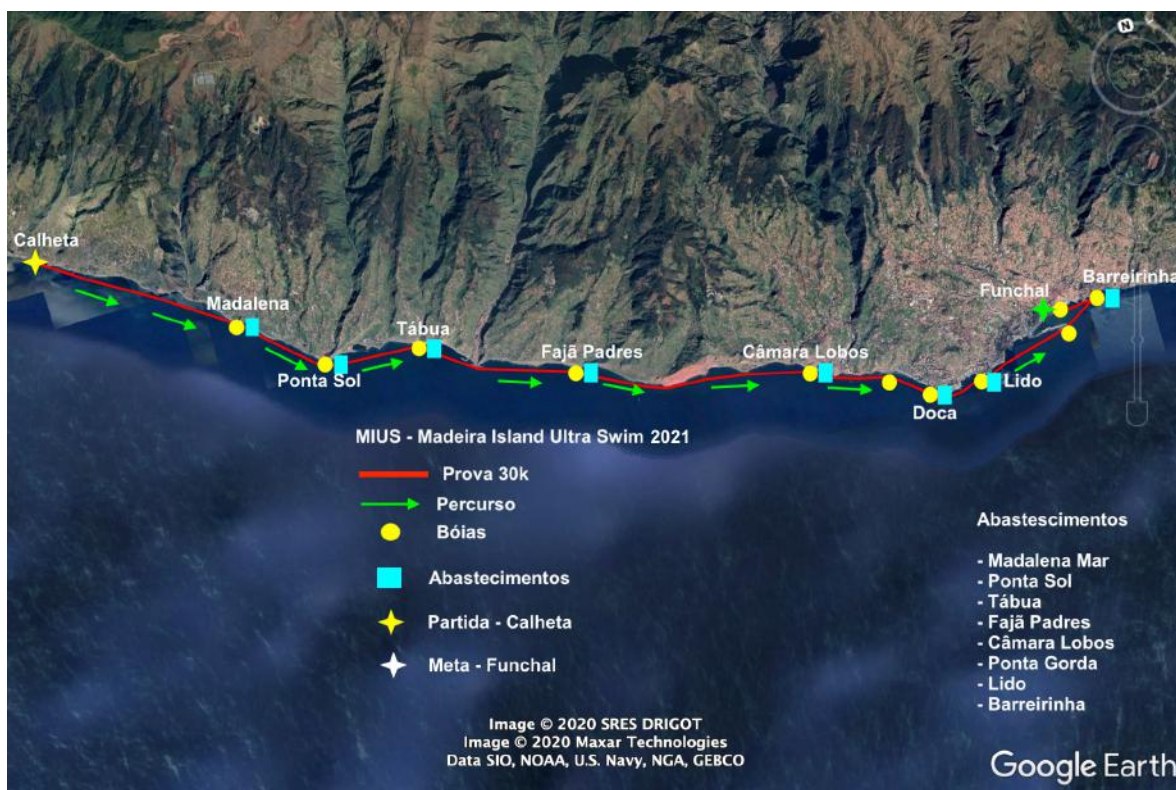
Calheta

Madalena

Ponta Sol

Tábua

Fajã Padres

Câmara Lobos

Doca

Lido

Funchal

Barreirinha

N

MIUS - Madeira Island Ultra Swim 2021

Prova 30k

Percurso

Bóias

Abastecimentos

Partida - Calheta

Meta - Funchal

Abastecimentos

- Madalena Mar
- Ponta Sol
- Tábua
- Fajã Padres
- Câmara Lobos
- Ponta Gorda
- Lido
- Barreirinha

Image © 2020 SRES DRIGOT
Image © 2020 Maxar Technologies
Data SIO, NOAA, U.S. Navy, NGA, GEBCO

Google Earth